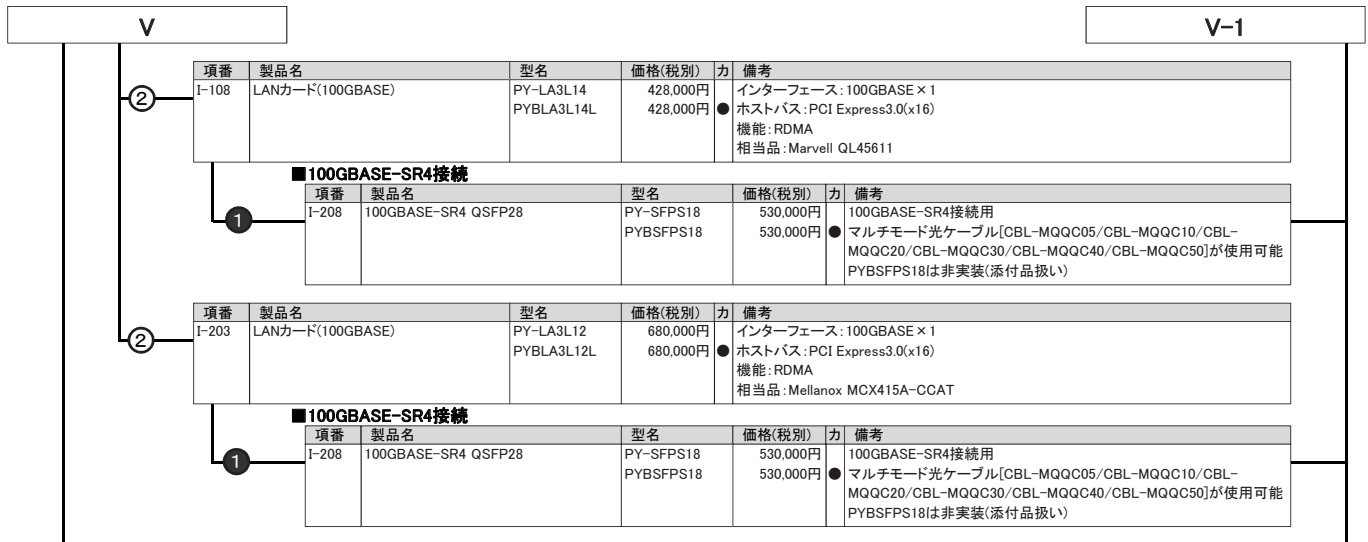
V

V-1

②

| 項番 | 製品名 | 型名 | 価格(税別) | カ | 備考 |
|---|---|---|---|---|---|
| I-108 | LANカード(100GBASE) | PY-LA3L14<br>PYBLA3L14L | 428,000円<br>428,000円 | <br>● | インターフェース：100GBASE×1<br>ホストバス：PCI Express3.0(x16)<br>機能：RDMA<br>相当品：Marvell QL45611 |

■100GBASE-SR4接続

❶

| 項番 | 製品名 | 型名 | 価格(税別) | カ | 備考 |
|---|---|---|---|---|---|
| I-208 | 100GBASE-SR4 QSFP28 | PY-SFPS18<br>PYBSFPS18 | 530,000円<br>530,000円 | <br>● | 100GBASE-SR4接続用<br>マルチモード光ケーブル[CBL-MQQC05/CBL-MQQC10/CBL-MQQC20/CBL-MQQC30/CBL-MQQC40/CBL-MQQC50]が使用可能<br>PYBSFPS18は非実装(添付品扱い) |

②

| 項番 | 製品名 | 型名 | 価格(税別) | カ | 備考 |
|---|---|---|---|---|---|
| I-203 | LANカード(100GBASE) | PY-LA3L12<br>PYBLA3L12L | 680,000円<br>680,000円 | <br>● | インターフェース：100GBASE×1<br>ホストバス：PCI Express3.0(x16)<br>機能：RDMA<br>相当品：Mellanox MCX415A-CCAT |

■100GBASE-SR4接続

❶

| 項番 | 製品名 | 型名 | 価格(税別) | カ | 備考 |
|---|---|---|---|---|---|
| I-208 | 100GBASE-SR4 QSFP28 | PY-SFPS18<br>PYBSFPS18 | 530,000円<br>530,000円 | <br>● | 100GBASE-SR4接続用<br>マルチモード光ケーブル[CBL-MQQC05/CBL-MQQC10/CBL-MQQC20/CBL-MQQC30/CBL-MQQC40/CBL-MQQC50]が使用可能<br>PYBSFPS18は非実装(添付品扱い) |